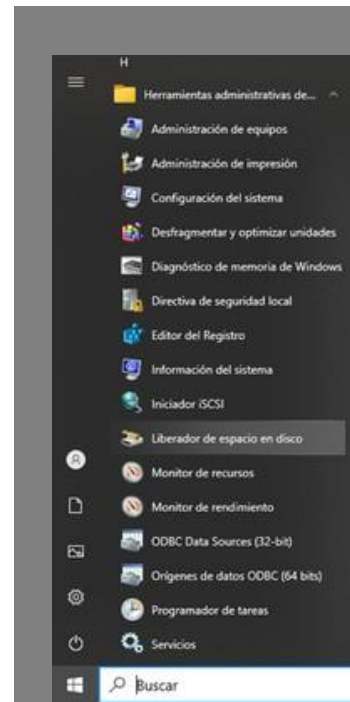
H

Herramientas administrativas de...

Administración de equipos

Administración de impresión

Configuración del sistema

Desfragmentar y optimizar unidades

Diagnóstico de memoria de Windows

Directiva de seguridad local

Editor del Registro

Información del sistema

Iniciador iSCSI

Liberador de espacio en disco

Monitor de recursos

Monitor de rendimiento

ODBC Data Sources (32-bit)

Orígenes de datos ODBC (64 bits)

Programador de tareas

Servicios

Buscar